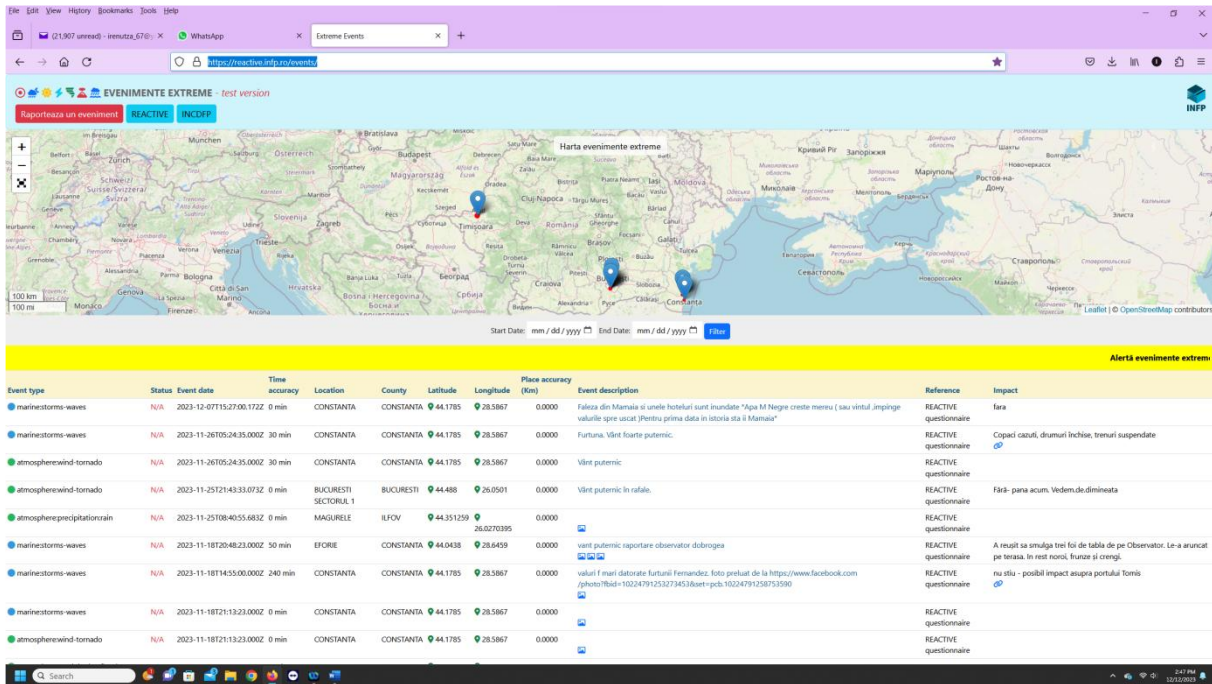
File Edit View History Bookmarks Tools Help

(21,907 unread) - irenutza_67@ ×   WhatsApp ×   Extreme Events ×   +

https://reactive.infp.ro/events/

EVENIMENTE EXTREME - test version

Raporteaza un eveniment   REACTIVE   INCDFP

INFP

Harta evenimente extreme

München   Bratislava   Budapest   Debrecen   Satu Mare   Zürich   Salzburg   Österreich   Magyarország   Oradea   Cluj-Napoca   Târgu Mureș   Piatra Neamț   Iași   Bacău   Vaslui   Schweiz/Suisse/Svizzera   Kecskemét   Szeged   Timișoara   Deva   România   Brașov   Galați   Slovenija   Zagreb   Pécs   Trieste   Osijek   Beograd   Râmnicu Vâlcea   Pitești   Ploiești   Bucureşti   Craiova   Slobozia   Constanța   Verona   Venezia   Hrvatska   Banja Luka   Tuzla   Bosna i Hercegovina   Србија   Parma   Bologna   Genova   Città di San Marino   Firenze   Monaco   Grenoble   Chambéry   Lausanne   Besançon   Belfort   Basel   Kherson   Odesa   Миколаїв   Мелітополь   Запоріжжя   Кривий Ріг   Маріуполь   Ростов-на-Дону   Волгодонск   Новочеркасск   Севастополь   Керчь   Ставрополь   Элиста   Майкоп   Новороссийск   Краснодар   Alexandria   Ruse   Cădărau   Drobeta-Turnu Severin

100 km
100 mi

Leaflet | © OpenStreetMap contributors

Start Date: mm / dd / yyyy   End Date: mm / dd / yyyy   Filter

Alertă evenimente extreme

| Event type | Status | Event date | Time accuracy | Location | County | Latitude | Longitude | Place accuracy (Km) | Event description | Reference | Impact |
|---|---|---|---|---|---|---|---|---|---|---|---|
| marine:storms-waves | N/A | 2023-12-07T15:27:00.172Z | 0 min | CONSTANTA | CONSTANTA | 44.1785 | 28.5867 | 0.0000 | Faleza din Mamaia si unele hoteluri sunt inundate "Apa M Negre creste mereu ( sau vintul ,impinge valurile spre uscat )Pentru prima data in istoria sta ii Mamaia" | REACTIVE questionnaire | fara |
| marine:storms-waves | N/A | 2023-11-26T05:24:35.000Z | 30 min | CONSTANTA | CONSTANTA | 44.1785 | 28.5867 | 0.0000 | Furtuna. Vânt foarte puternic. | REACTIVE questionnaire | Copaci cazuti, drumuri închise, trenuri suspendate |
| atmosphere:wind-tornado | N/A | 2023-11-26T05:24:35.000Z | 30 min | CONSTANTA | CONSTANTA | 44.1785 | 28.5867 | 0.0000 | Vânt puternic | REACTIVE questionnaire | |
| atmosphere:wind-tornado | N/A | 2023-11-25T21:43:33.073Z | 0 min | BUCURESTI SECTORUL 1 | BUCURESTI | 44.488 | 26.0501 | 0.0000 | Vânt puternic în rafale. | REACTIVE questionnaire | Fără- pana acum. Vedem.de.dimineata |
| atmosphere:precipitation:rain | N/A | 2023-11-25T08:40:55.683Z | 0 min | MAGURELE | ILFOV | 44.351259 | 26.0270395 | 0.0000 | | REACTIVE questionnaire | |
| marine:storms-waves | N/A | 2023-11-18T20:48:23.000Z | 50 min | EFORIE | CONSTANTA | 44.0438 | 28.6459 | 0.0000 | vant puternic raportare observator dobrogea | REACTIVE questionnaire | A reusit sa smulga trei foi de tabla de pe Observator. Le-a aruncat pe terasa. In rest noroi, frunze și crengi. |
| marine:storms-waves | N/A | 2023-11-18T14:55:00.000Z | 240 min | CONSTANTA | CONSTANTA | 44.1785 | 28.5867 | 0.0000 | valuri f mari datorate furtunii Fernandez. foto preluat de la https://www.facebook.com/photo?fbid=10224791253273453&set=pcb.10224791258753590 | REACTIVE questionnaire | nu stiu - posibil impact asupra portului Tomis |
| marine:storms-waves | N/A | 2023-11-18T21:13:23.000Z | 0 min | CONSTANTA | CONSTANTA | 44.1785 | 28.5867 | 0.0000 | | REACTIVE questionnaire | |
| atmosphere:wind-tornado | N/A | 2023-11-18T21:13:23.000Z | 0 min | CONSTANTA | CONSTANTA | 44.1785 | 28.5867 | 0.0000 | | REACTIVE questionnaire | |

Search

2:47 PM
12/12/2023